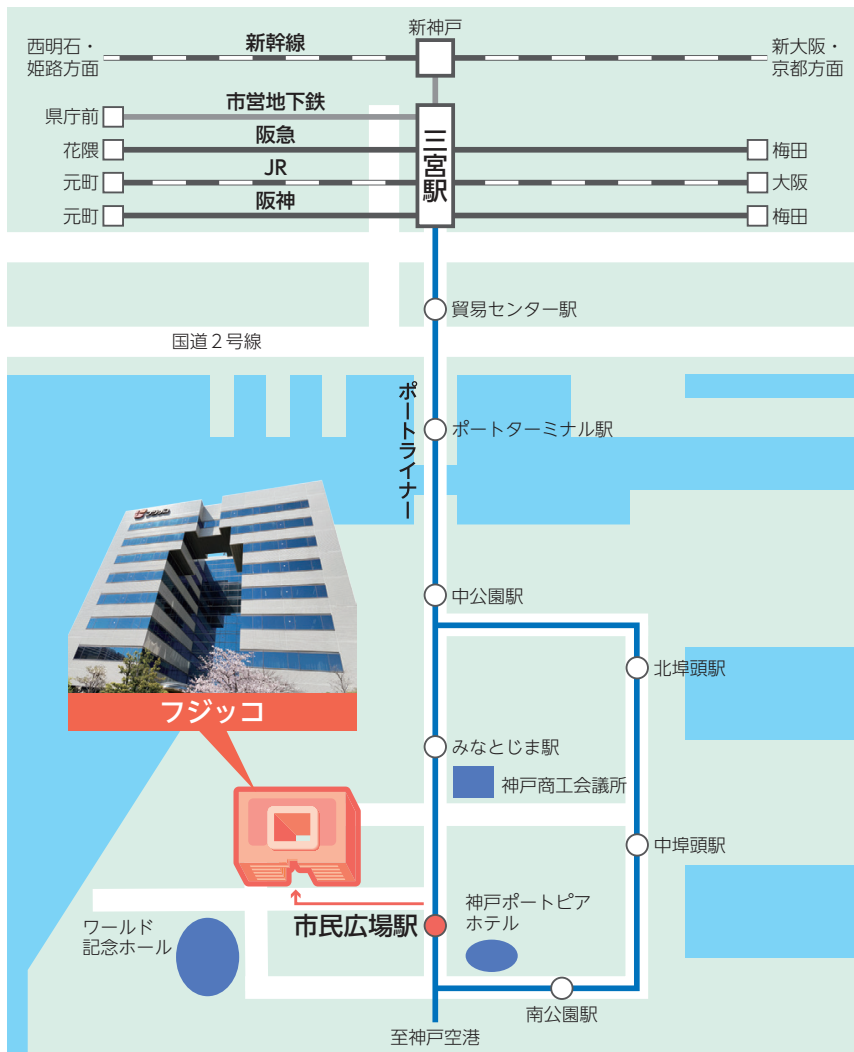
新神戸
西明石・姫路方面
新幹線
新大阪・京都方面
県庁前
市営地下鉄
花隈
阪急
梅田
元町
JR
大阪
元町
阪神
梅田
三宮駅
貿易センター駅
国道２号線
ポートライナー
ポートターミナル駅
中公園駅
北埠頭駅
フジッコ
みなとじま駅
神戸商工会議所
中埠頭駅
神戸ポートピアホテル
ワールド記念ホール
市民広場駅
南公園駅
至神戸空港